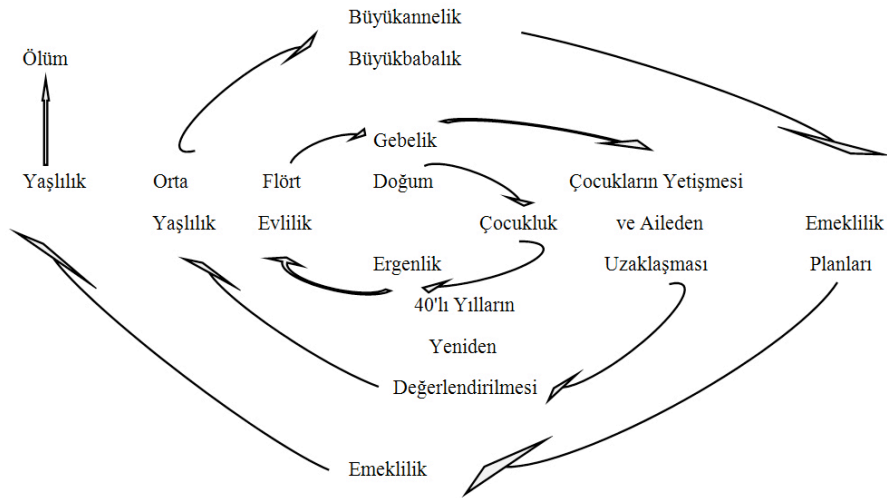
Büyükannelik

Büyükbabalık

Ölüm

Gebelik

Yaşlılık

Orta Yaşlılık

Flört Evlilik

Doğum

Çocukların Yetişmesi ve Aileden Uzaklaşması

Çocukluk

Emeklilik Planları

Ergenlik

40'lı Yılların Yeniden Değerlendirilmesi

Emeklilik